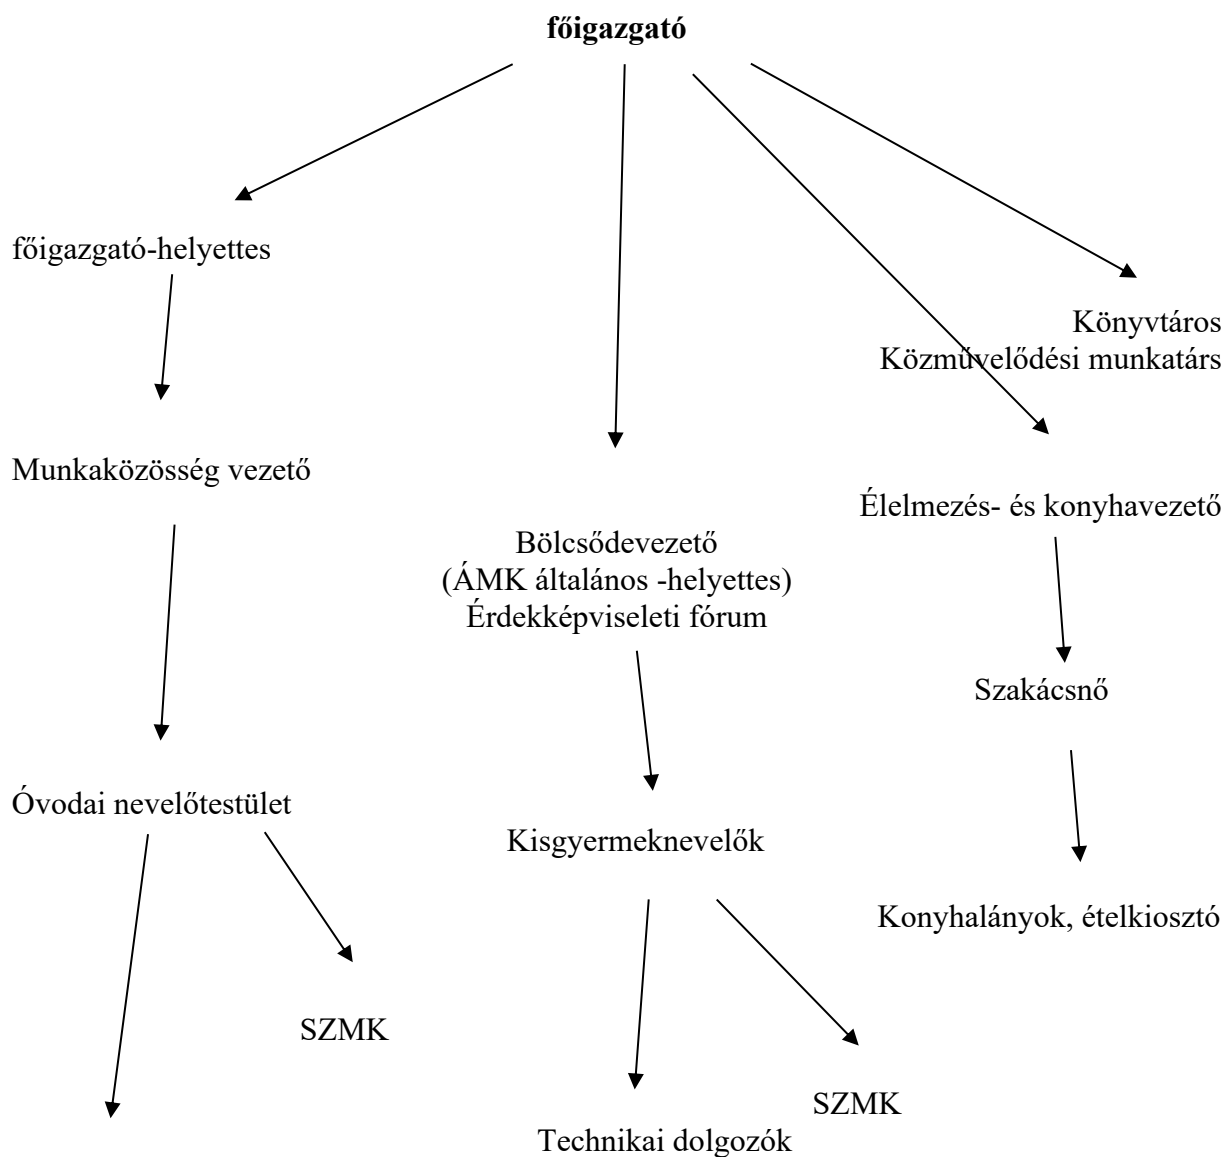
**főigazgató**

főigazgató-helyettes

Munkaközösség vezető

Óvodai nevelőtestület

SZMK

Bölcsődevezető
(ÁMK általános -helyettes)
Érdekképviseleti fórum

Kisgyermeknevelők

SZMK

Technikai dolgozók

Könyvtáros
Közművelődési munkatárs

Élelmezés- és konyhavezető

Szakácsnő

Konyhalányok, ételkiosztó